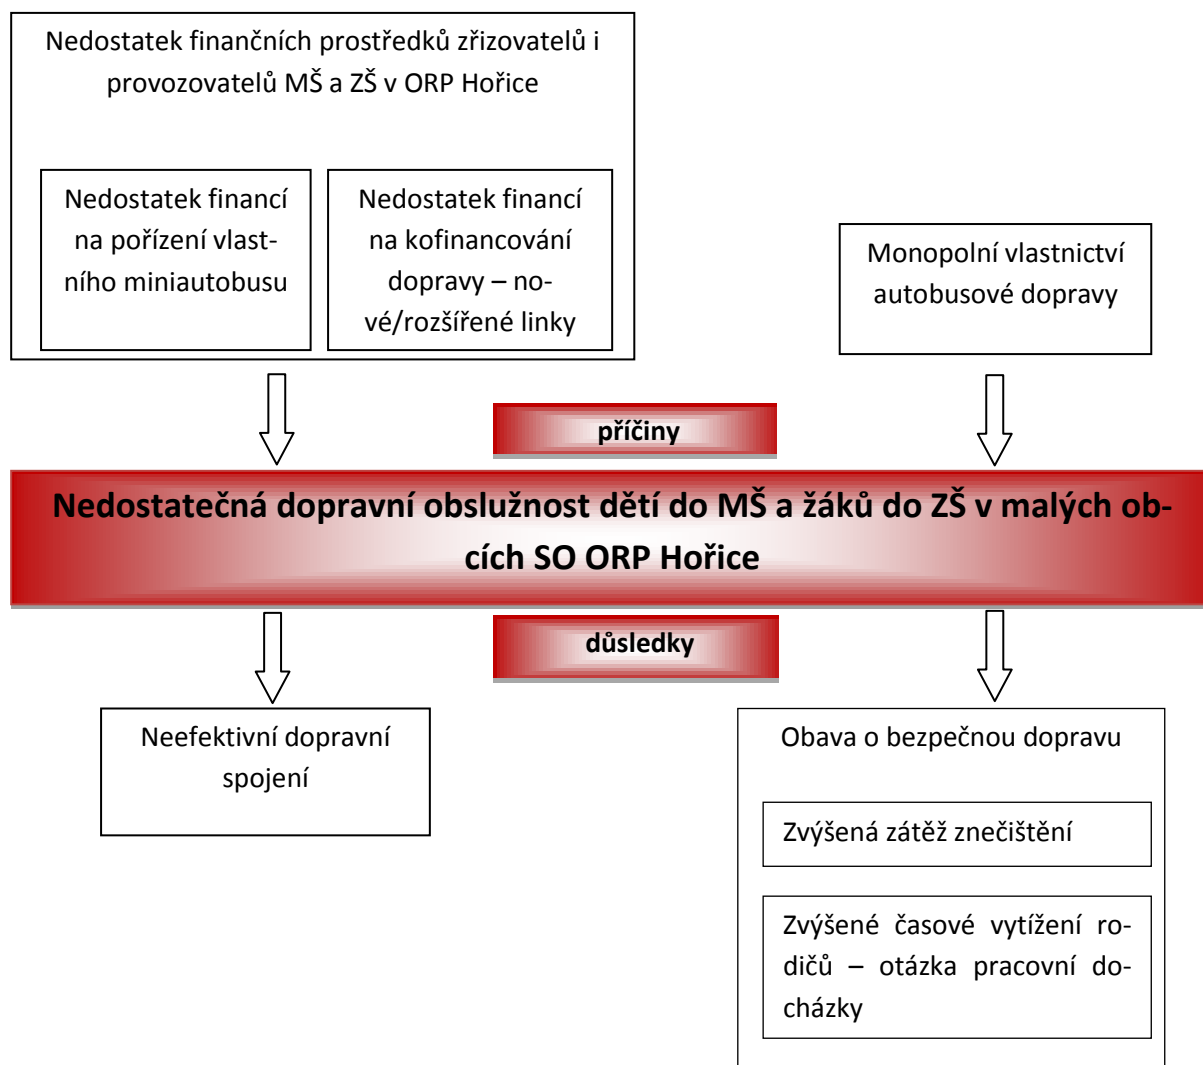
Nedostatek finančních prostředků zřizovatelů i provozovatelů MŠ a ZŠ v ORP Hořice

Nedostatek financí na pořízení vlastního miniautobusu

Nedostatek financí na kofinancování dopravy – nové/rozšířené linky

Monopolní vlastnictví autobusové dopravy

příčiny

Nedostatečná dopravní obslužnost dětí do MŠ a žáků do ZŠ v malých obcích SO ORP Hořice

důsledky

Neefektivní dopravní spojení

Obava o bezpečnou dopravu

Zvýšená zátěž znečištění

Zvýšené časové vytížení rodičů – otázka pracovní docházky